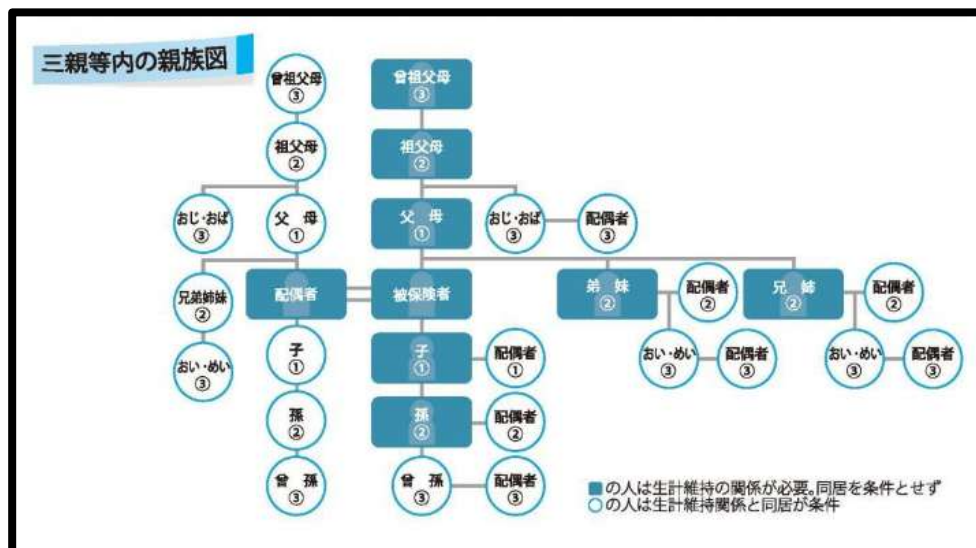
三親等内の親族図

曾祖父母 ③

祖父母 ②

おじ・おば ③

父 母 ①

兄弟姉妹 ②

おい・めい ③

配偶者

子 ①

孫 ②

曾 孫 ③

曾祖父母 ③

祖父母 ②

父 母 ①

おじ・おば ③

配偶者 ③

被保険者

子 ①

配偶者 ①

孫 ②

配偶者 ②

曾 孫 ③

配偶者 ③

弟 妹 ②

配偶者 ②

おい・めい ③

配偶者 ③

兄 姉 ②

配偶者 ②

おい・めい ③

配偶者 ③

■の人は生計維持の関係が必要。同居を条件とせず
○の人は生計維持関係と同居が条件